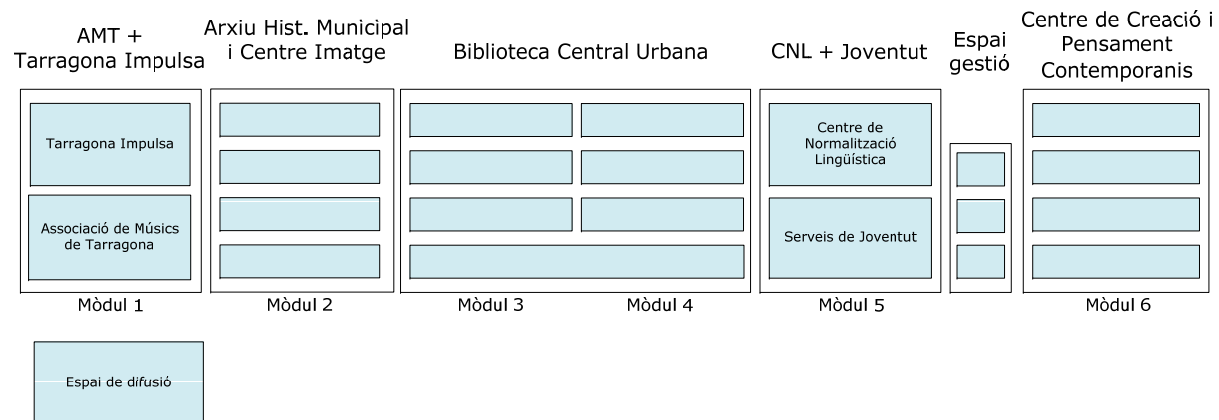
AMT + Tarragona Impulsa

Arxiu Hist. Municipal i Centre Imatge

Biblioteca Central Urbana

CNL + Joventut

Espai gestió

Centre de Creació i Pensament Contemporanis

Tarragona Impulsa

Associació de Músics de Tarragona

Centre de Normalització Lingüística

Serveis de Joventut

Mòdul 1

Mòdul 2

Mòdul 3

Mòdul 4

Mòdul 5

Mòdul 6

Espai de difusió